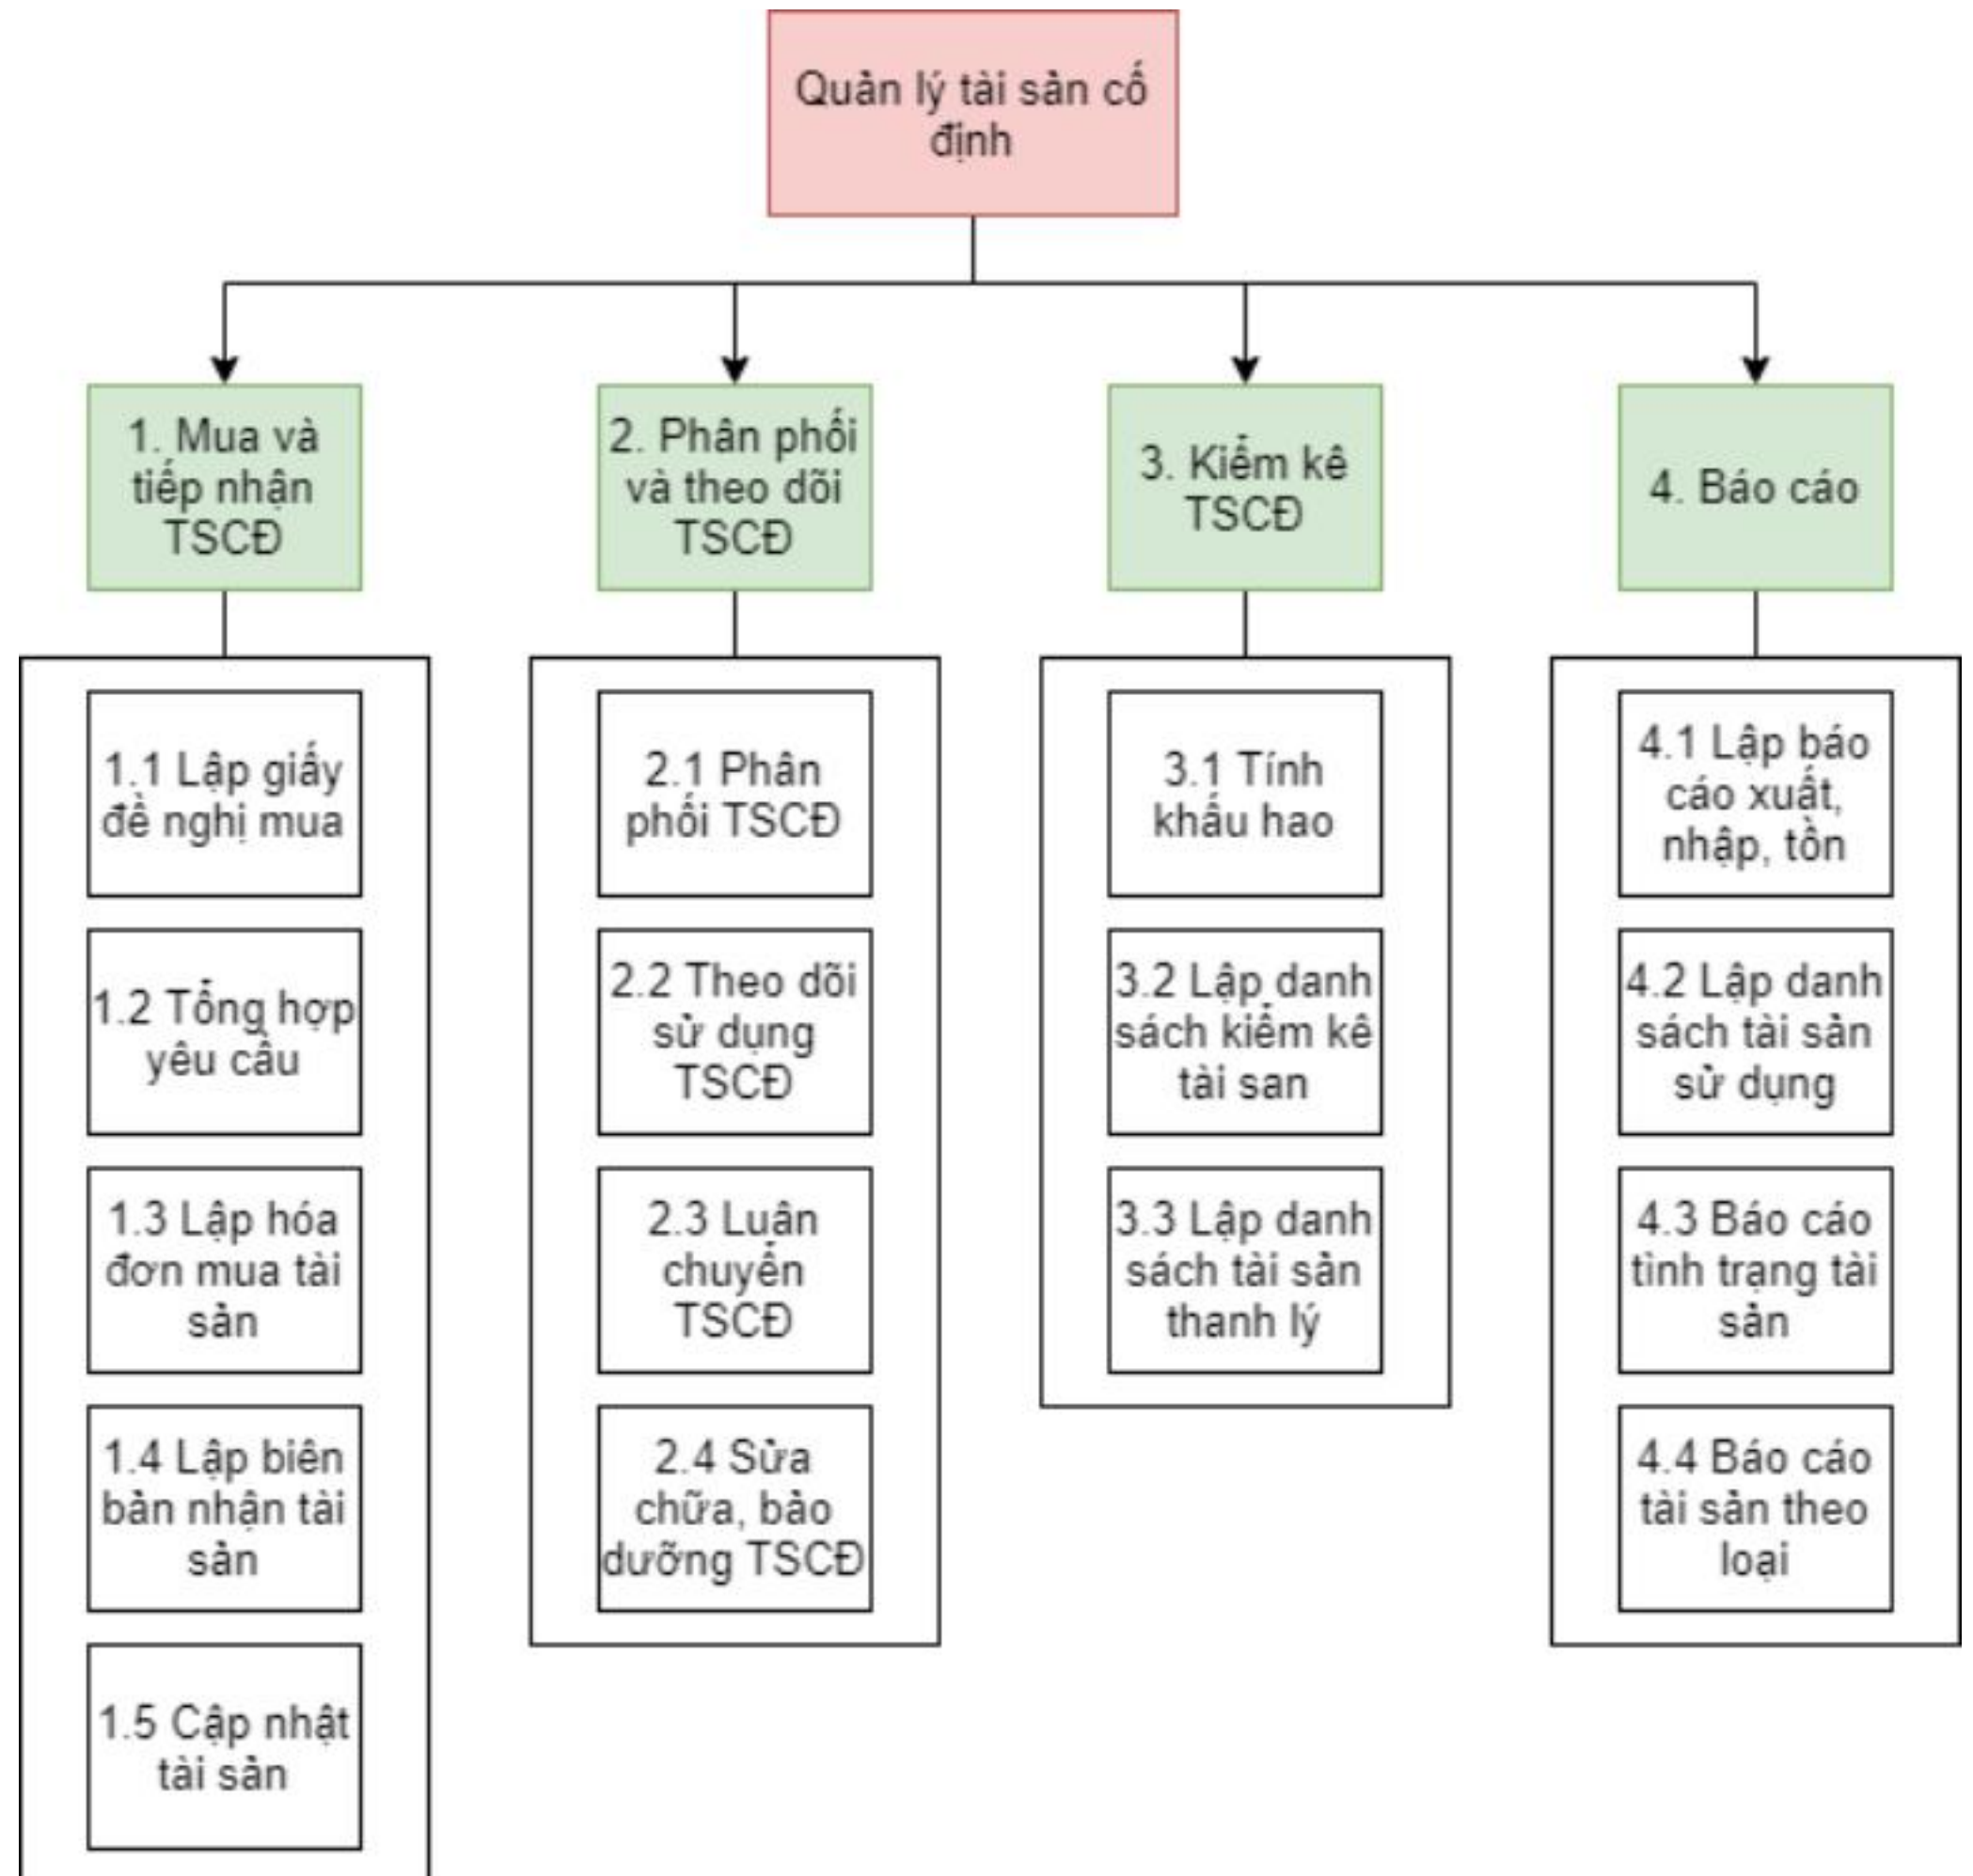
Quản lý tài sản cố định

1. Mua và tiếp nhận TSCĐ

2. Phân phối và theo dõi TSCĐ

3. Kiểm kê TSCĐ

4. Báo cáo

1.1 Lập giấy đề nghị mua

1.2 Tổng hợp yêu cầu

1.3 Lập hóa đơn mua tài sản

1.4 Lập biên bản nhận tài sản

1.5 Cập nhật tài sản

2.1 Phân phối TSCĐ

2.2 Theo dõi sử dụng TSCĐ

2.3 Luân chuyển TSCĐ

2.4 Sửa chữa, bảo dưỡng TSCĐ

3.1 Tính khấu hao

3.2 Lập danh sách kiểm kê tài san

3.3 Lập danh sách tài sản thanh lý

4.1 Lập báo cáo xuất, nhập, tồn

4.2 Lập danh sách tài sản sử dụng

4.3 Báo cáo tình trạng tài sản

4.4 Báo cáo tài sản theo loại